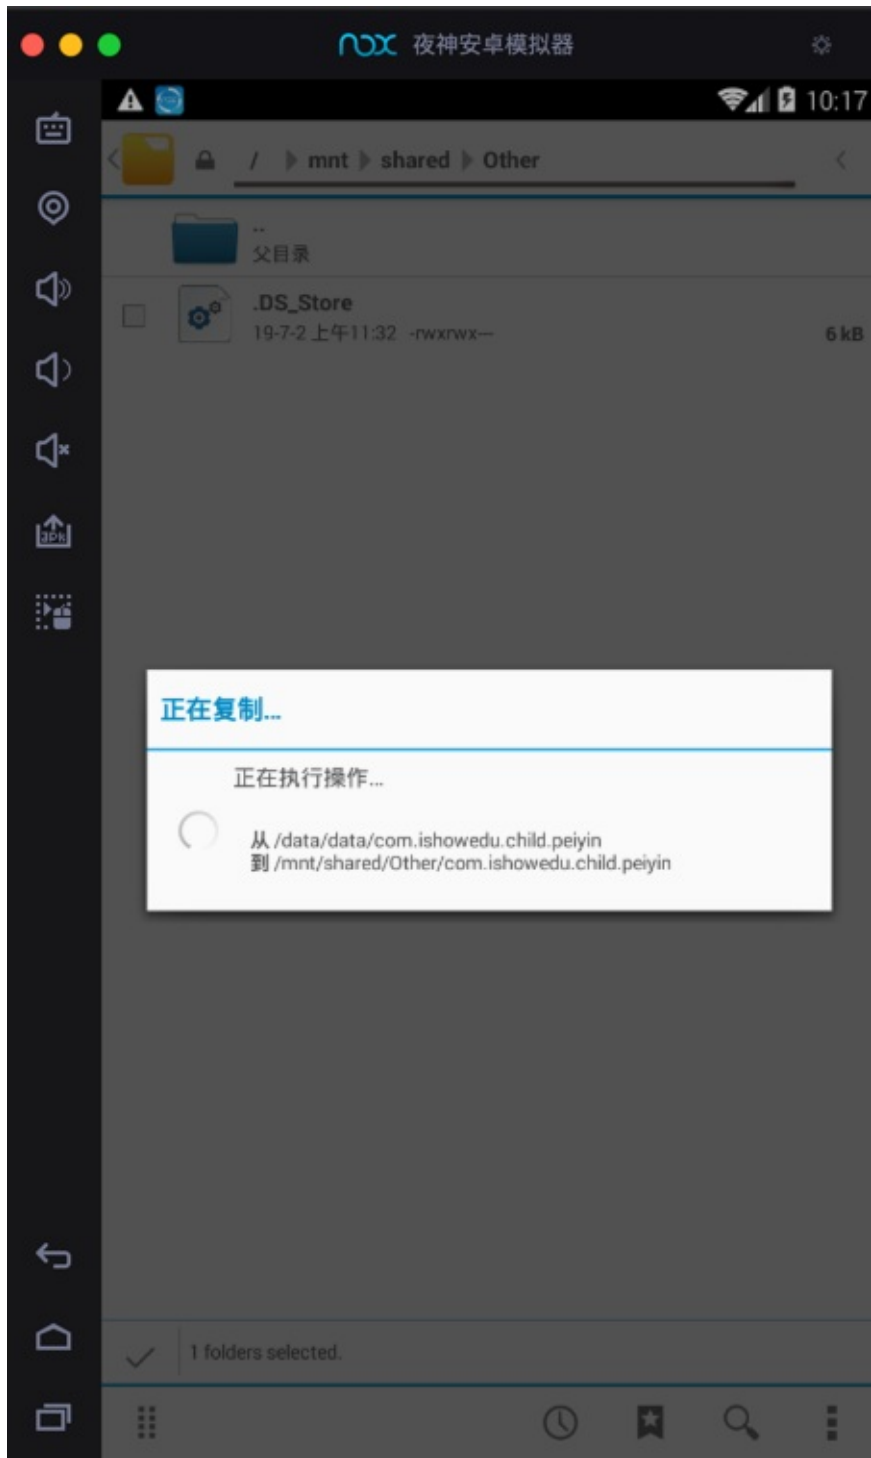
nox 夜神安卓模拟器

10:17

/ mnt shared Other

..
父目录

.DS_Store
19-7-2 上午11:32 -rwxrwx--- 6 kB

APK

正在复制...

正在执行操作...

从 /data/data/com.ishowedu.child.peiyin
到 /mnt/shared/Other/com.ishowedu.child.peiyin

1 folders selected.